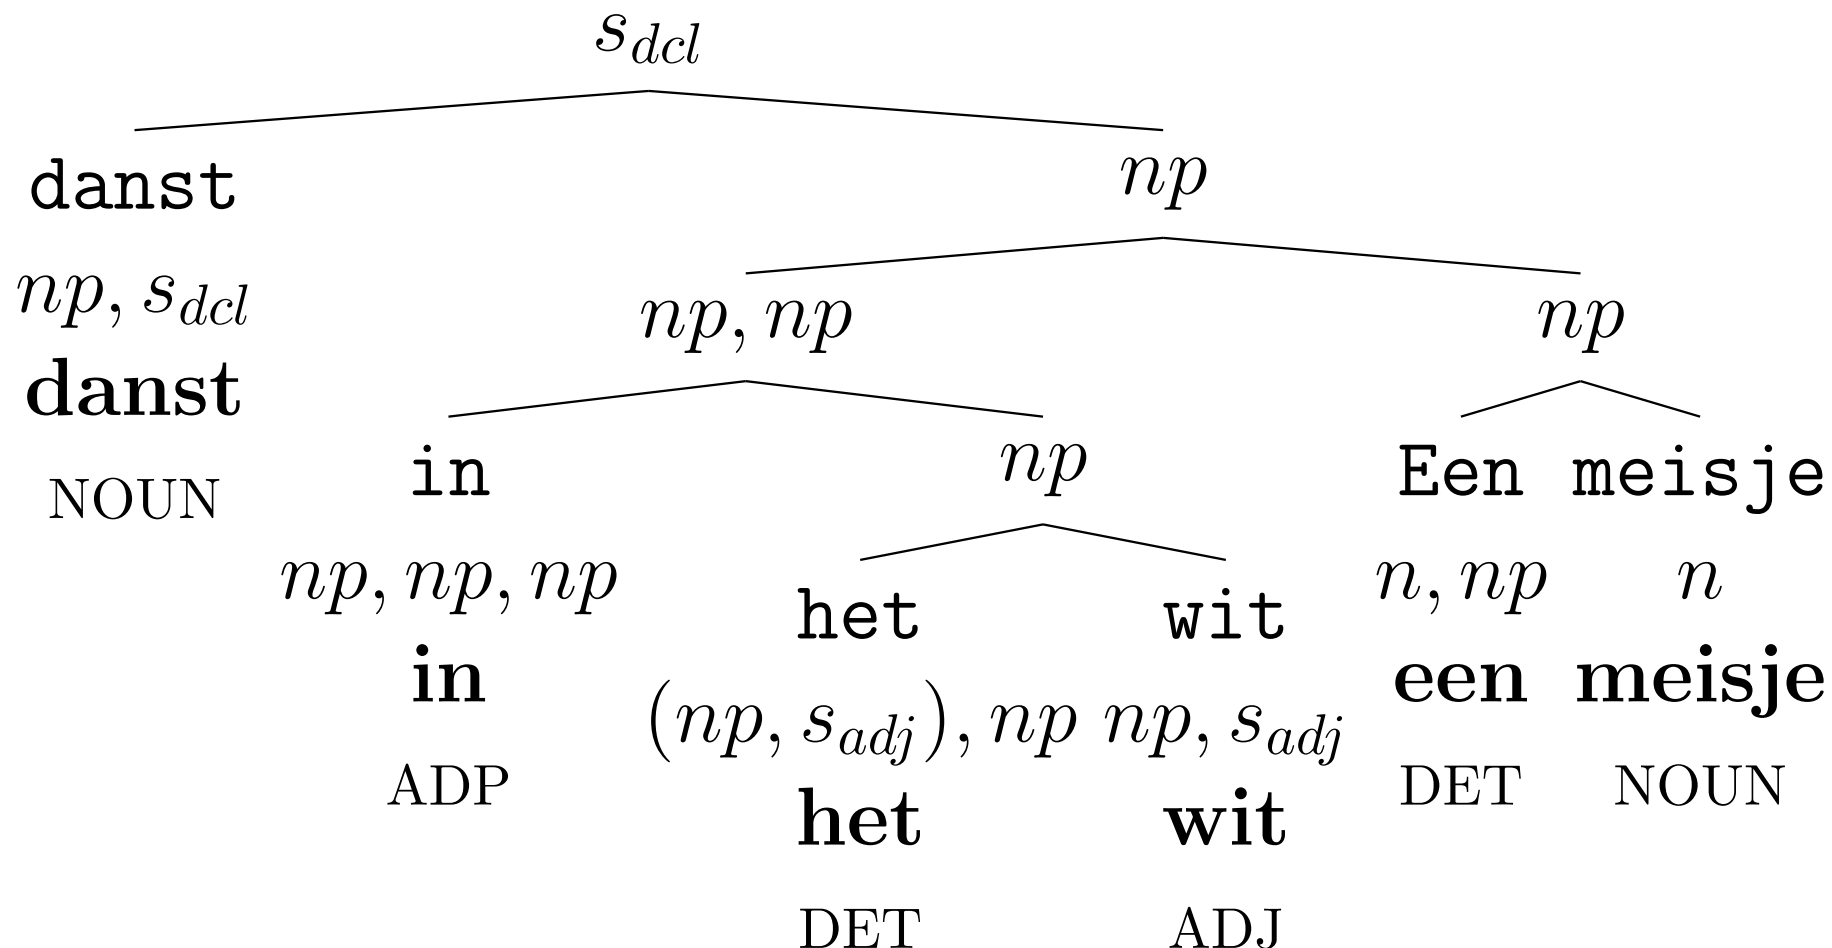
$s_{dcl}$

danst
$np, s_{dcl}$
**danst**
NOUN

$np$

$np, np$

in
$np, np, np$
**in**
ADP

$np$

het
$(np, s_{adj}), np$
**het**
DET

wit
$np, s_{adj}$
**wit**
ADJ

$np$

Een
$n, np$
**een**
DET

meisje
$n$
**meisje**
NOUN